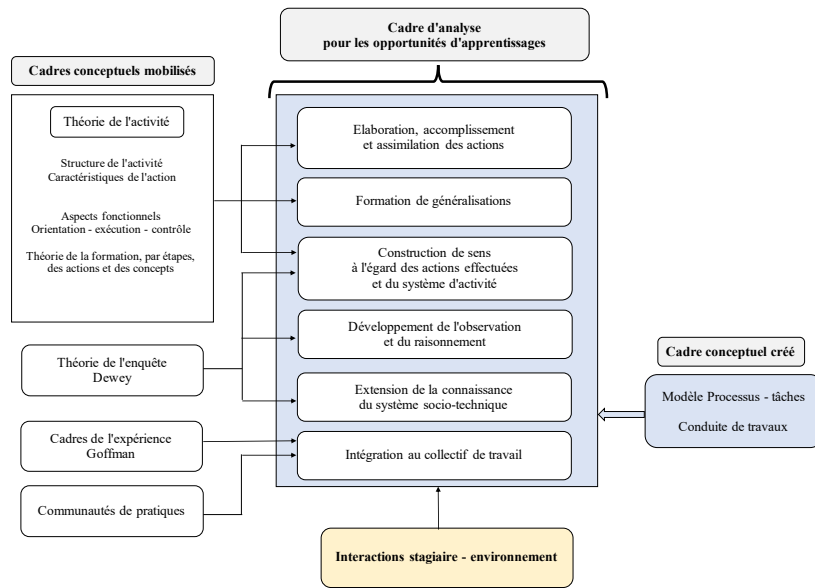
Cadre d'analyse pour les opportunités d'apprentissages

Cadres conceptuels mobilisés

Théorie de l'activité

Structure de l'activité
Caractéristiques de l'action

Aspects fonctionnels
Orientation - exécution - contrôle

Théorie de la formation, par étapes, des actions et des concepts

Elaboration, accomplissement et assimilation des actions

Formation de généralisations

Construction de sens à l'égard des actions effectuées et du système d'activité

Développement de l'observation et du raisonnement

Extension de la connaissance du système socio-technique

Intégration au collectif de travail

Théorie de l'enquête Dewey

Cadres de l'expérience Goffman

Communautés de pratiques

Cadre conceptuel créé

Modèle Processus - tâches

Conduite de travaux

Interactions stagiaire - environnement